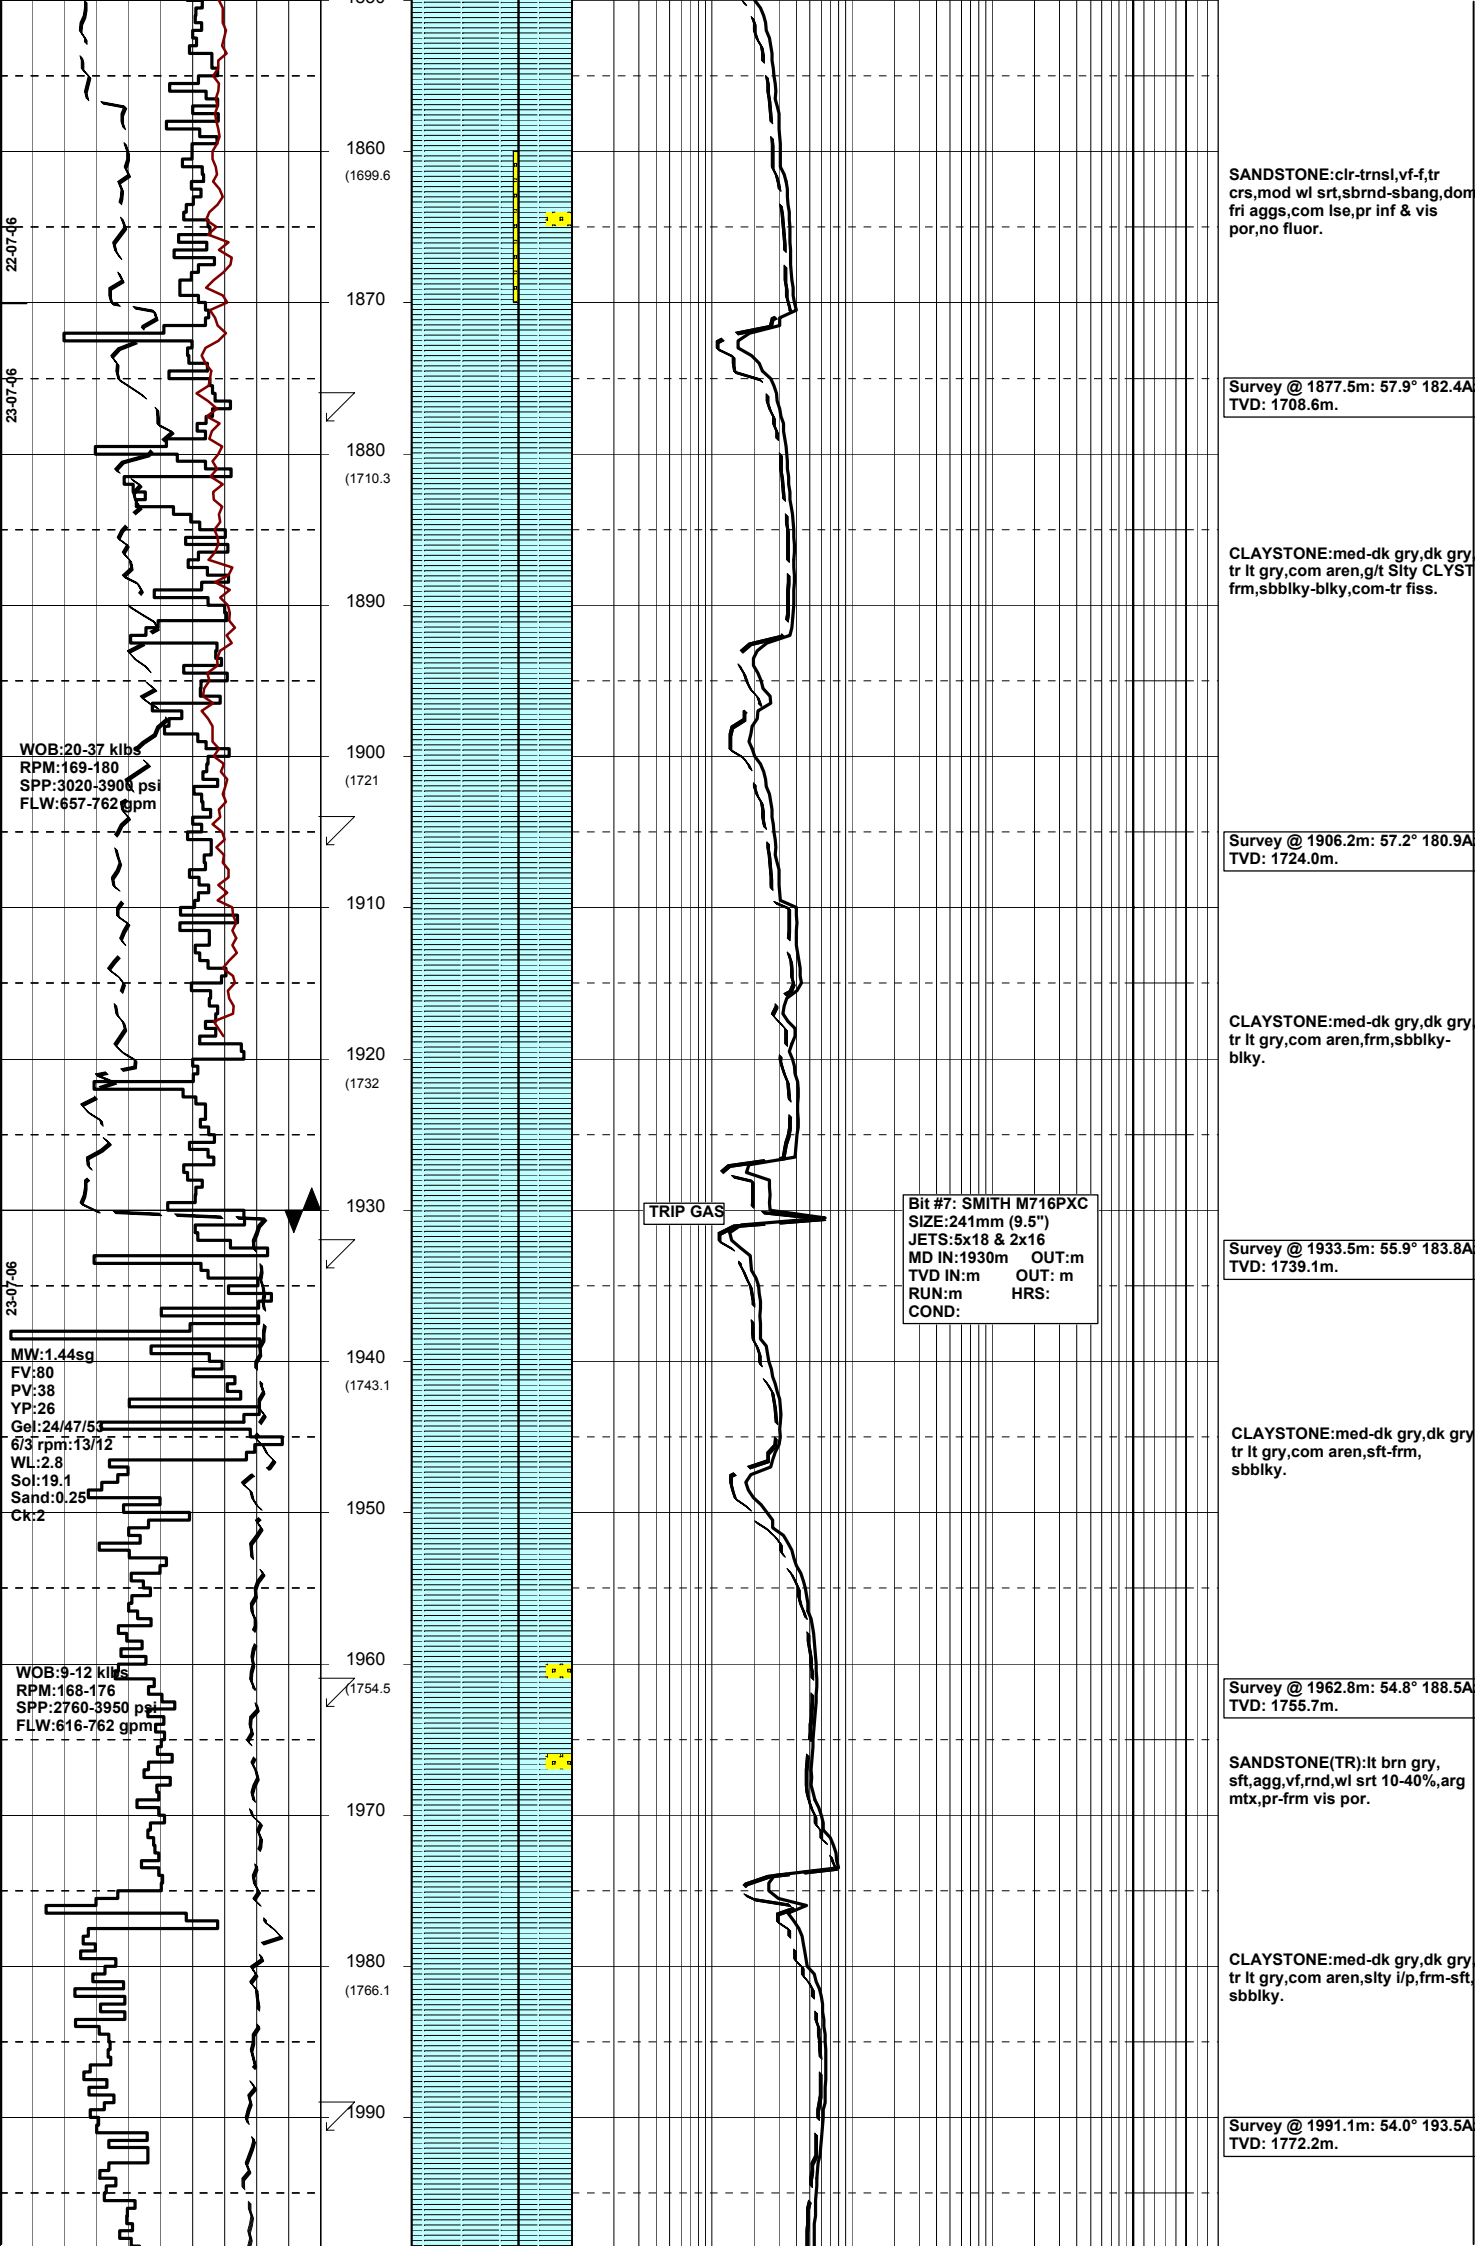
22-07-06
23-07-06
WOB:20-37 klbs
RPM:169-180
SPP:3020-3900 psi
FLW:657-762 gpm
23-07-06
MW:1.44sg
FV:80
PV:38
YP:26
Gel:24/47/53
6/3 rpm:13/12
WL:2.8
Sol:19.1
Sand:0.25
Ck:2
WOB:9-12 klbs
RPM:168-176
SPP:2760-3950 psi
FLW:616-762 gpm

1860
(1699.6
1870
1880
(1710.3
1890
1900
(1721
1910
1920
(1732
1930
1940
(1743.1
1950
1960
(1754.5
1970
1980
(1766.1
1990

TRIP GAS

Bit #7: SMITH M716PXC
SIZE:241mm (9.5")
JETS:5x18 & 2x16
MD IN:1930m OUT:m
TVD IN:m OUT: m
RUN:m HRS:
COND:

SANDSTONE:clr-trnsl,vf-f,tr crs,mod wl srt,sbrnd-sbang,dom fri aggs,com lse,pr inf & vis por,no fluor.

Survey @ 1877.5m: 57.9° 182.4A
TVD: 1708.6m.

CLAYSTONE:med-dk gry,dk gry, tr lt gry,com aren,g/t Slty CLYST frm,sbblky-blky,com-tr fiss.

Survey @ 1906.2m: 57.2° 180.9A
TVD: 1724.0m.

CLAYSTONE:med-dk gry,dk gry, tr lt gry,com aren,frm,sbblky-blky.

Survey @ 1933.5m: 55.9° 183.8A
TVD: 1739.1m.

CLAYSTONE:med-dk gry,dk gry, tr lt gry,com aren,sft-frm, sbblky.

Survey @ 1962.8m: 54.8° 188.5A
TVD: 1755.7m.

SANDSTONE(TR):lt brn gry, sft,agg,vf,rnd,wl srt 10-40%,arg mtx,pr-frm vis por.

CLAYSTONE:med-dk gry,dk gry, tr lt gry,com aren,slty i/p,frm-sft, sbblky.

Survey @ 1991.1m: 54.0° 193.5A
TVD: 1772.2m.